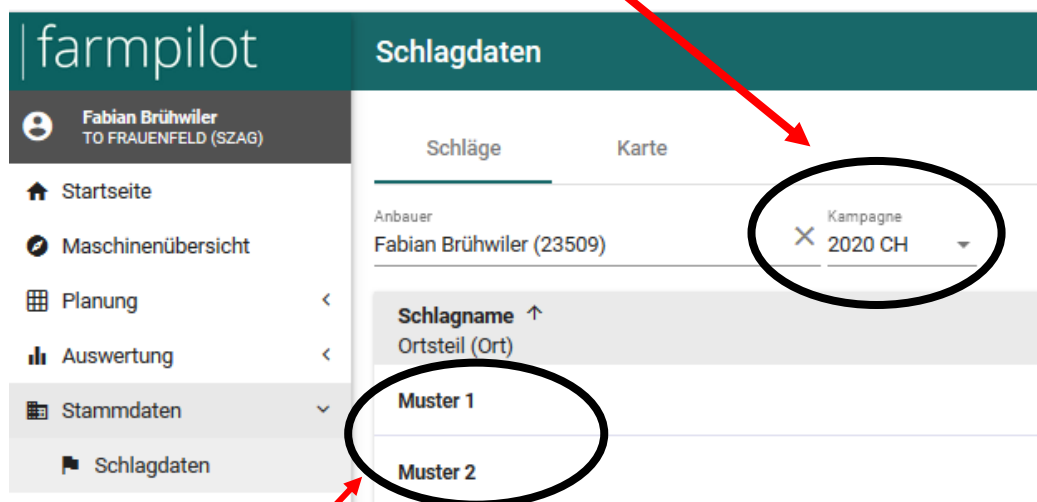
farmpilot

Fabian Brühwiler
TO FRAUENFELD (SZAG)

Startseite

Maschinenübersicht

Planung

Auswertung

Stammdaten

Schlagdaten

Schlagdaten

Schläge

Karte

Anbauer
Fabian Brühwiler (23509)

Kampagne
2020 CH

Schlagname ↑
Ortsteil (Ort)

Muster 1

Muster 2